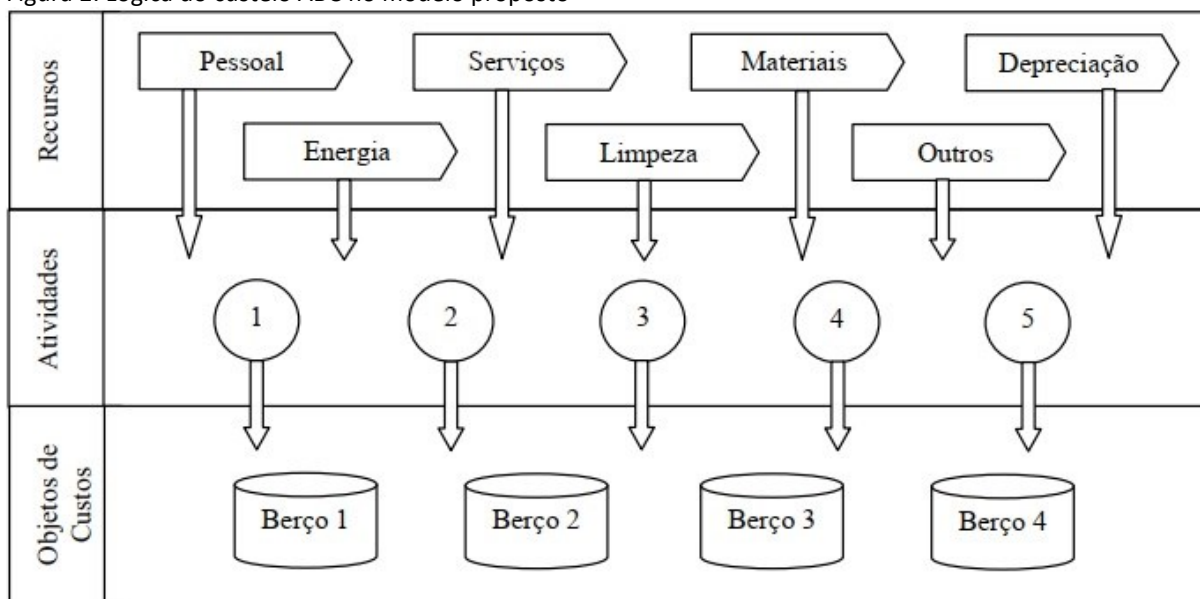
Figura 1: Lógica do custeio ABC no modelo proposto

Recursos

Pessoal

Serviços

Materiais

Depreciação

Energia

Limpeza

Outros

Atividades

1

2

3

4

5

Objetos de Custos

Berço 1

Berço 2

Berço 3

Berço 4